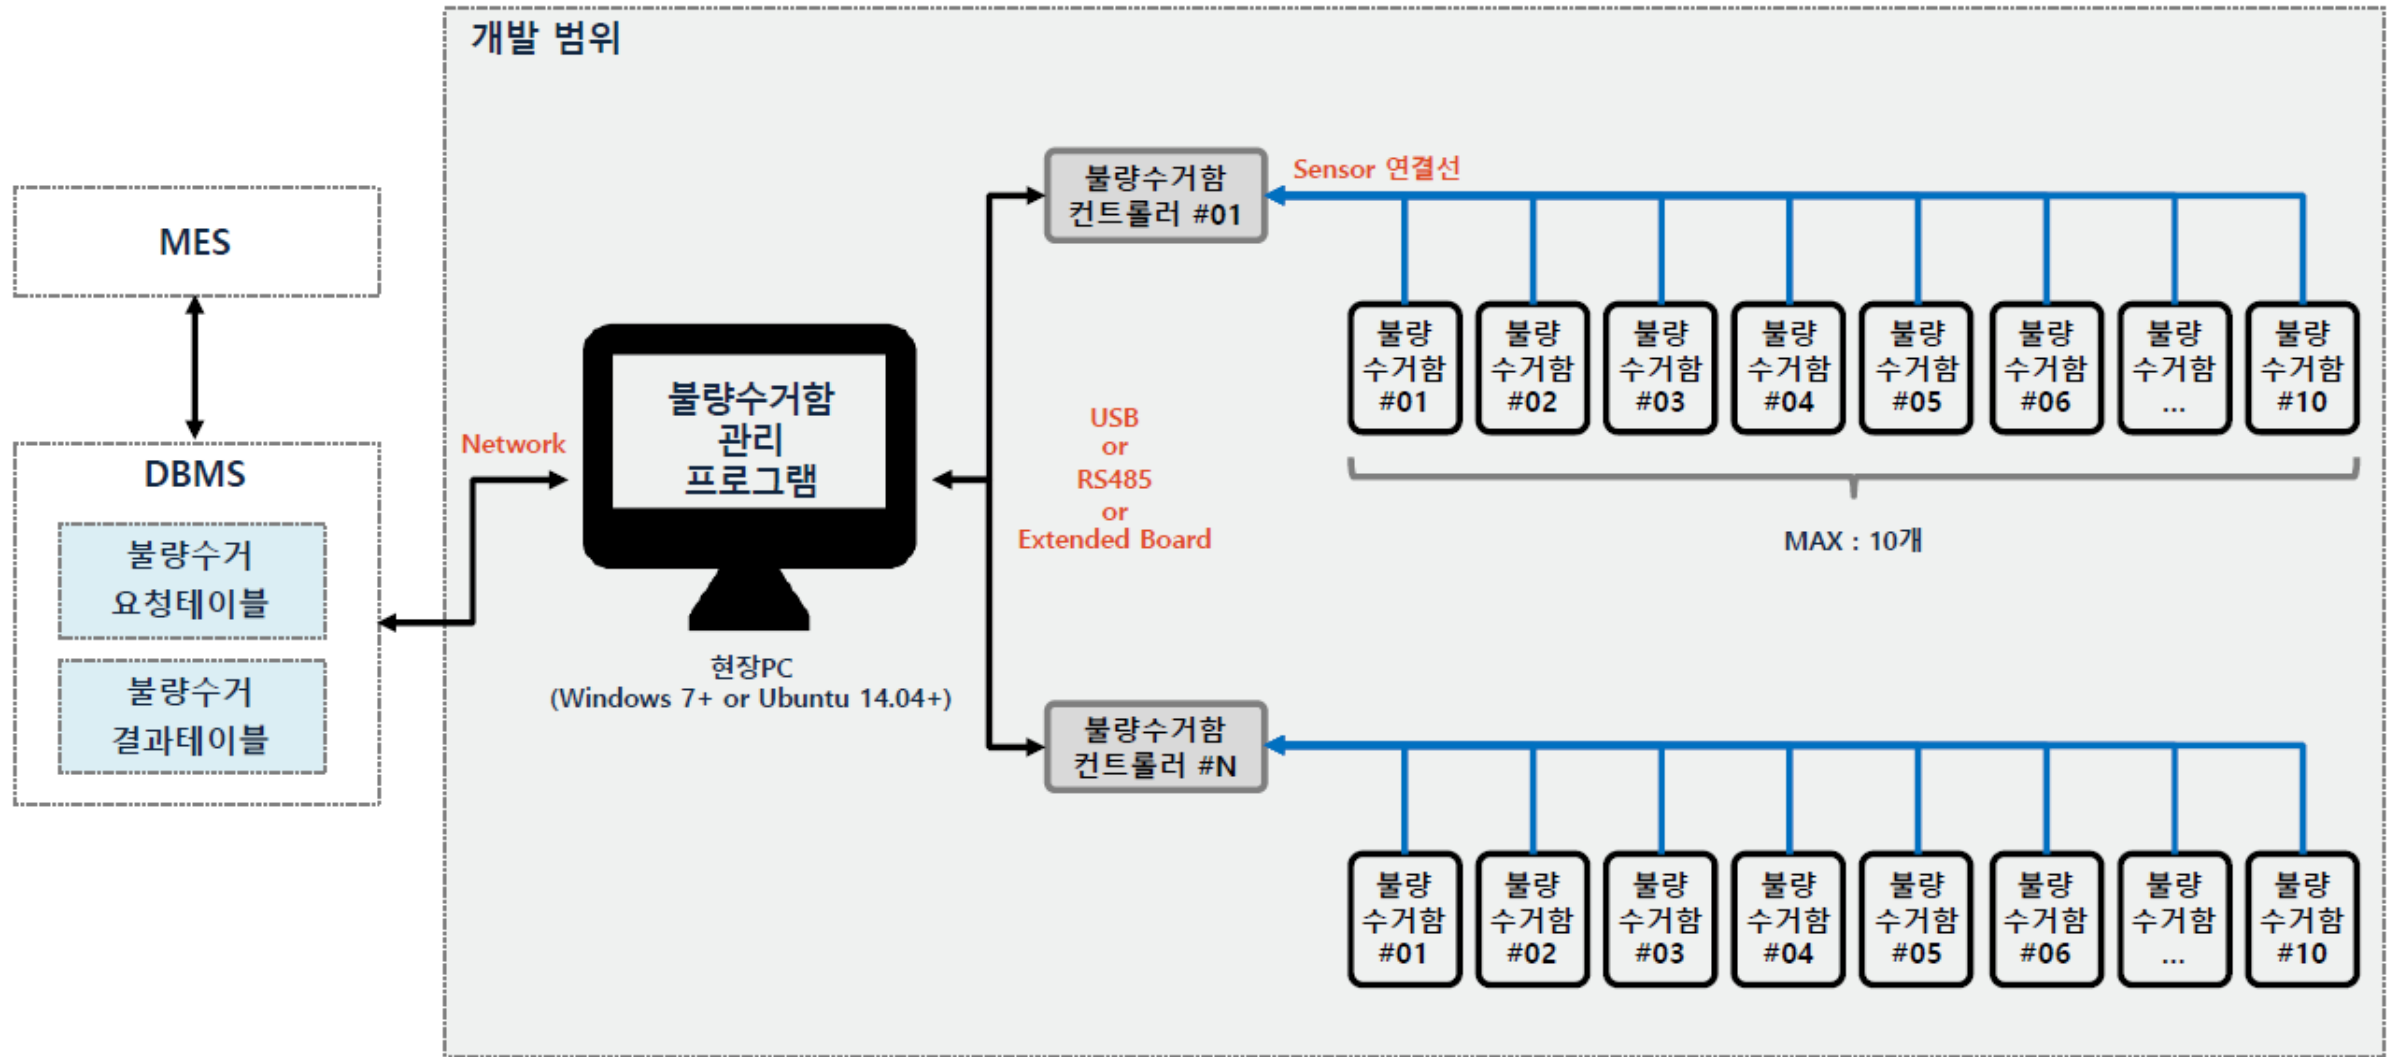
MES

DBMS

불량수거 요청테이블

불량수거 결과테이블

개발 범위

Network

불량수거함 관리 프로그램

현장PC
(Windows 7+ or Ubuntu 14.04+)

USB
or
RS485
or
Extended Board

불량수거함 컨트롤러 #01

Sensor 연결선

불량 수거함 #01

불량 수거함 #02

불량 수거함 #03

불량 수거함 #04

불량 수거함 #05

불량 수거함 #06

불량 수거함 ...

불량 수거함 #10

MAX : 10개

불량수거함 컨트롤러 #N

불량 수거함 #01

불량 수거함 #02

불량 수거함 #03

불량 수거함 #04

불량 수거함 #05

불량 수거함 #06

불량 수거함 ...

불량 수거함 #10